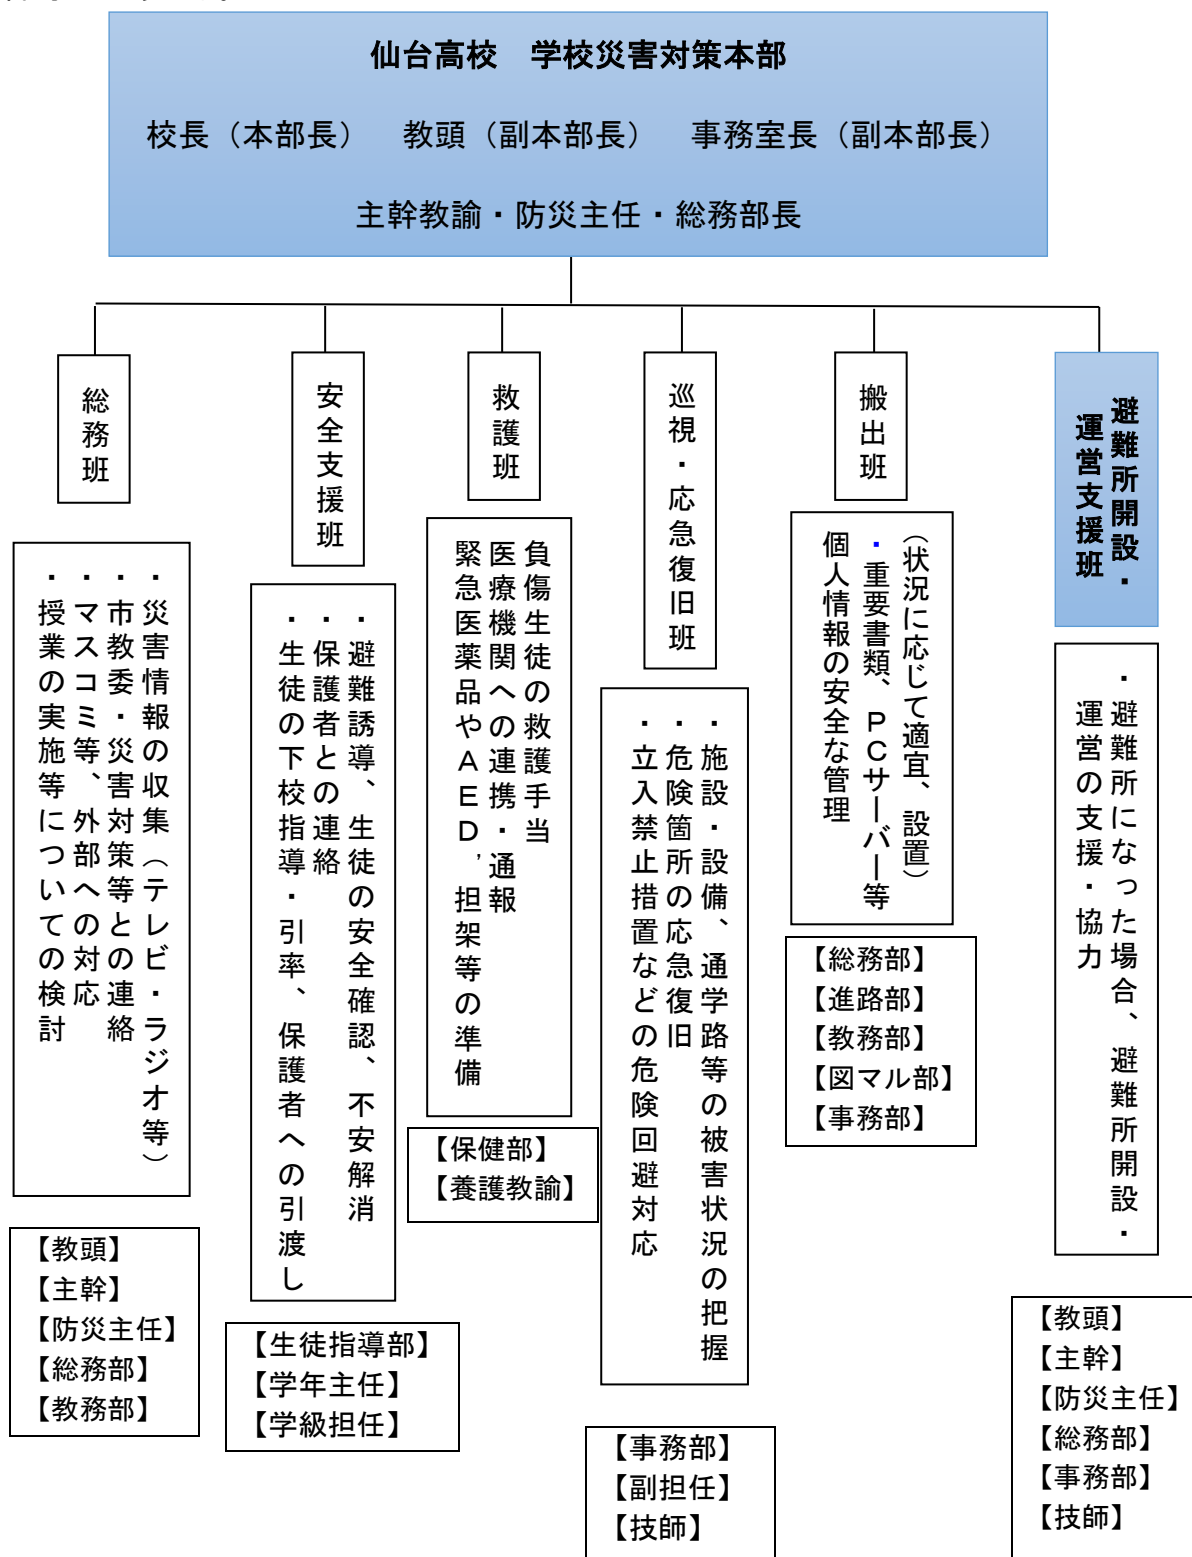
仙台高校　学校災害対策本部

校長（本部長）　教頭（副本部長）　事務室長（副本部長）

主幹教諭・防災主任・総務部長

総務班

・災害情報の収集（テレビ・ラジオ等）
・市教委・災害対策等との連絡
・マスコミ等、外部への対応
・授業の実施等についての検討

【教頭】
【主幹】
【防災主任】
【総務部】
【教務部】

安全支援班

・避難誘導、生徒の安全確認、不安解消
・保護者との連絡
・生徒の下校指導・引率、保護者への引渡し

【生徒指導部】
【学年主任】
【学級担任】

救護班

負傷生徒の救護手当
医療機関への連携・通報
緊急医薬品やＡＥＤ，担架等の準備

【保健部】
【養護教諭】

巡視・応急復旧班

・施設・設備、通学路等の被害状況の把握
・危険箇所の応急復旧
・立入禁止措置などの危険回避対応

【事務部】
【副担任】
【技師】

搬出班

（状況に応じて適宜、設置）
・重要書類、ＰＣサーバー等
個人情報の安全な管理

【総務部】
【進路部】
【教務部】
【図マル部】
【事務部】

避難所開設・運営支援班

・避難所になった場合、避難所開設・運営の支援・協力

【教頭】
【主幹】
【防災主任】
【総務部】
【事務部】
【技師】